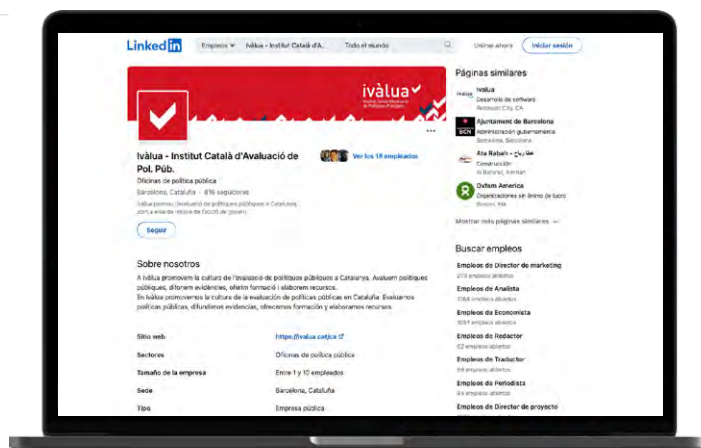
LinkedIn Empleos Ivàlua - Institut Català d'A... Todo el mundo Unirse ahora Iniciar sesión

ivàlua Institut Català d'Avaluació de Polítiques Públiques

Ivàlua - Institut Català d'Avaluació de Pol. Púb.

Oficinas de política pública

Barcelona, Cataluña · 876 seguidores

Ivàlua promou l'avaluació de polítiques públiques a Catalunya, com a eina de millora de l'acció de govern.

Seguir

Ver los 19 empleados

Sobre nosotros

A Ivàlua promovem la cultura de l'avaluació de polítiques públiques a Catalunya. Avaluem polítiques públiques, difonem evidències, oferim formació i elaborem recursos.

En Ivàlua promovemos la cultura de la evaluación de políticas públicas en Cataluña. Evaluamos políticas públicas, difundimos evidencias, ofrecemos formación y elaboramos recursos.

| | |
|---|---|
| Sitio web | https://ivalua.cat/ca |
| Sectores | Oficinas de política pública |
| Tamaño de la empresa | Entre 1 y 10 empleados |
| Sede | Barcelona, Cataluña |
| Tipo | Empresa pública |

Páginas similares

Ivàlua
Desarrollo de software
Redwood City, CA

Ajuntament de Barcelona
Administración gubernamental
Barcelona, Barcelona

Ata Rabah
Construcción
Al Bahariat, Amman

Oxfam America
Organizaciones sin ánimo de lucro
Boston, MA

Mostrar más páginas similares

Buscar empleos

Empleos de Director de marketing
273 empleos abiertos

Empleos de Analista
2164 empleos abiertos

Empleos de Economista
1097 empleos abiertos

Empleos de Redactor
62 empleos abiertos

Empleos de Traductor
58 empleos abiertos

Empleos de Periodista
54 empleos abiertos

Empleos de Director de proyecto